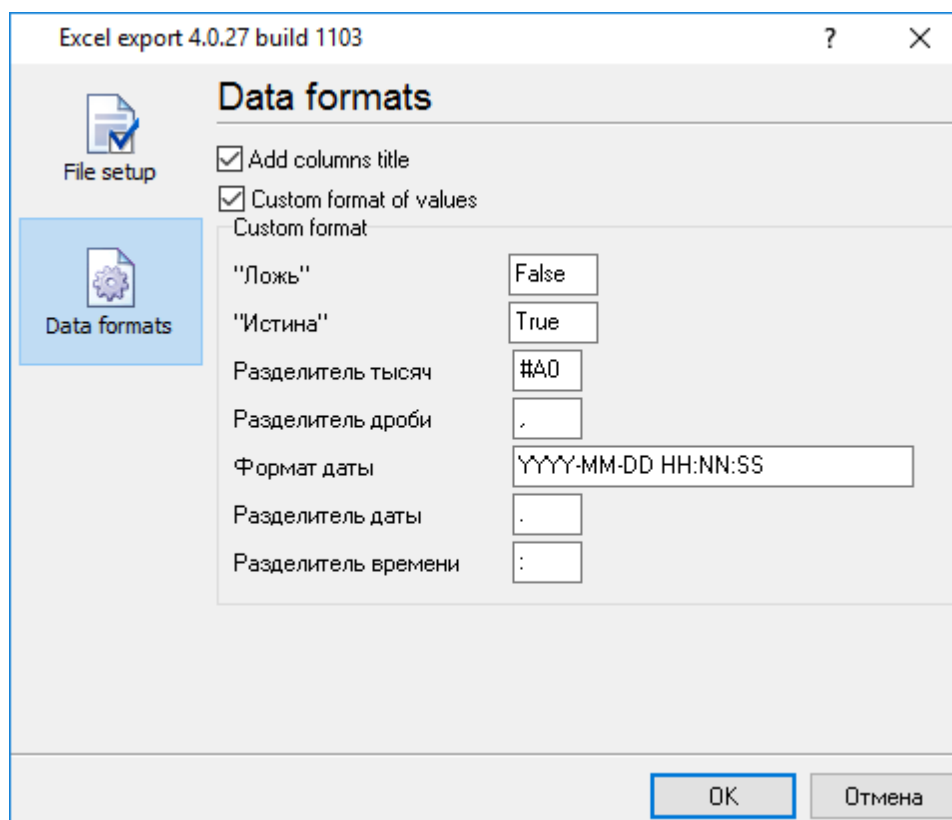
Excel export 4.0.27 build 1103

?

×

File setup

Data formats

Data formats

Add columns title

Custom format of values

Custom format

"Ложь" False

"Истина" True

Разделитель тысяч #A0

Разделитель дроби ,

Формат даты YYYY-MM-DD HH:NN:SS

Разделитель даты .

Разделитель времени :

OK

Отмена